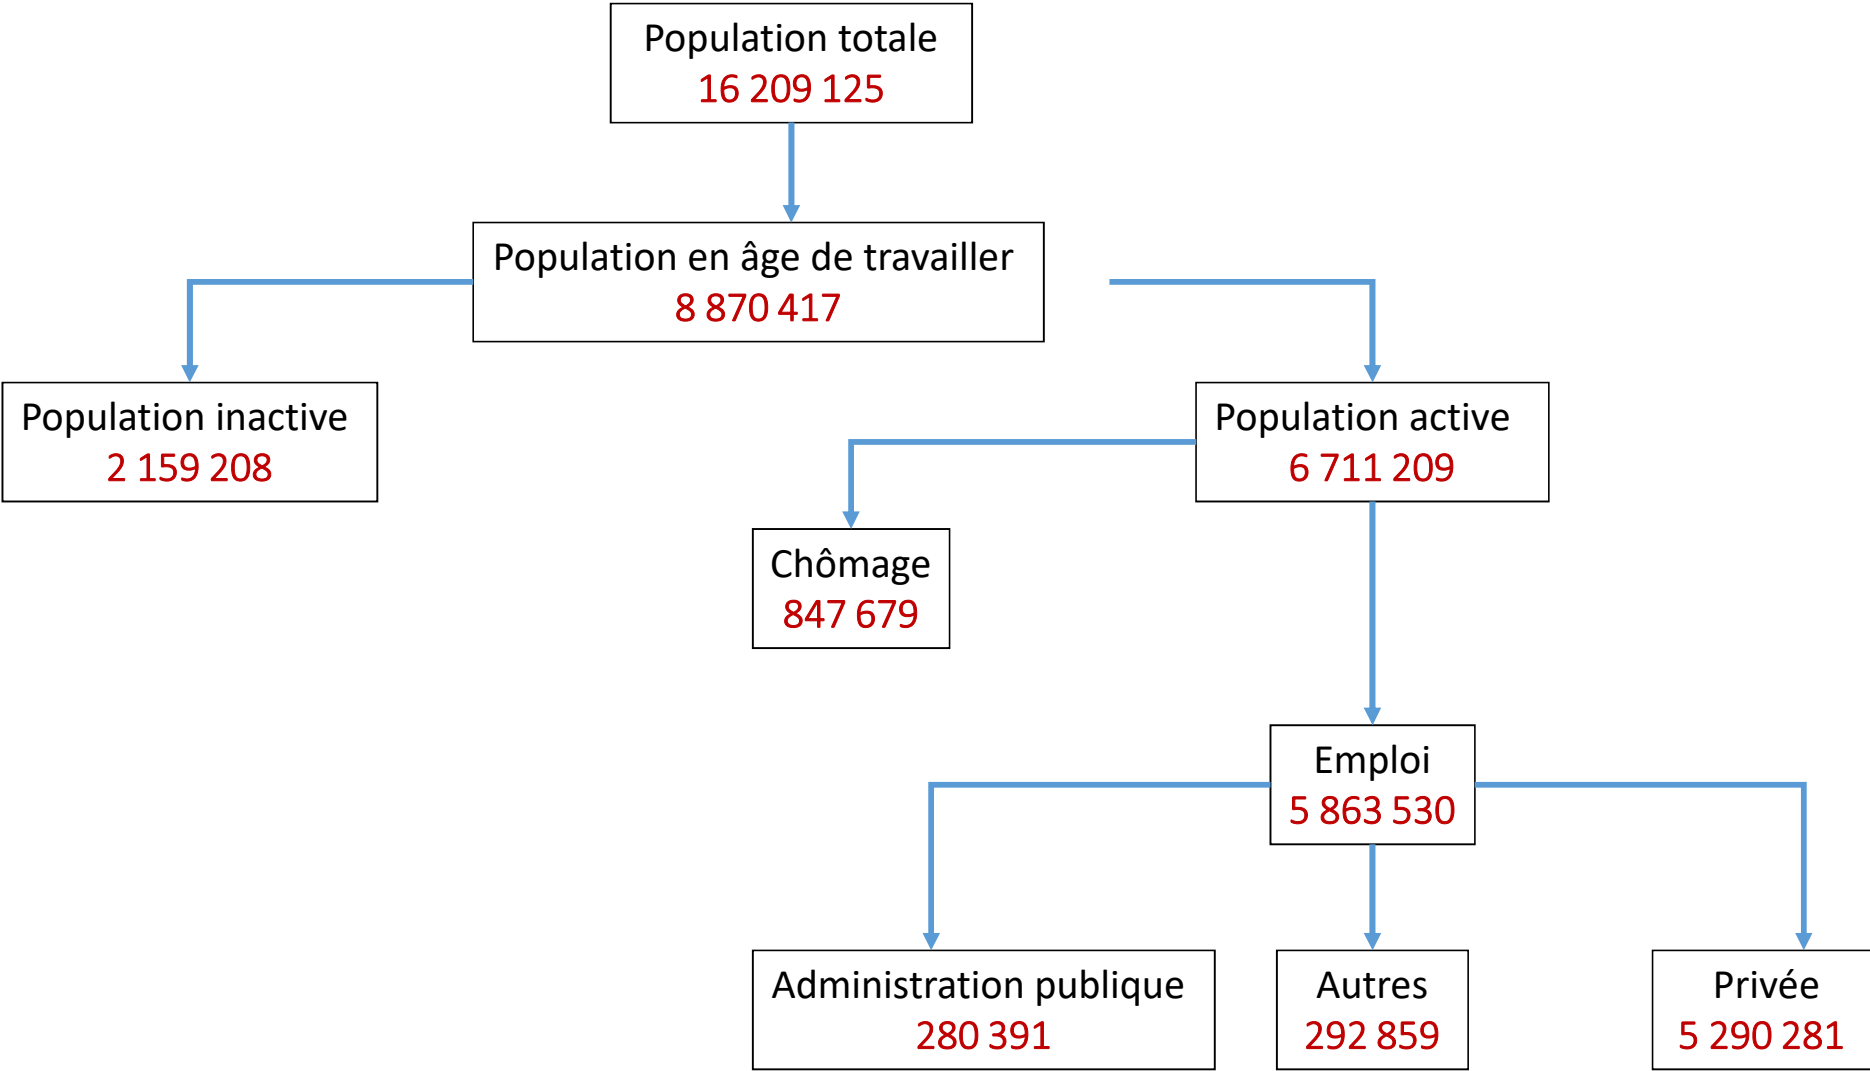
Population totale
16 209 125

Population en âge de travailler
8 870 417

Population inactive
2 159 208

Population active
6 711 209

Chômage
847 679

Emploi
5 863 530

Administration publique
280 391

Autres
292 859

Privée
5 290 281